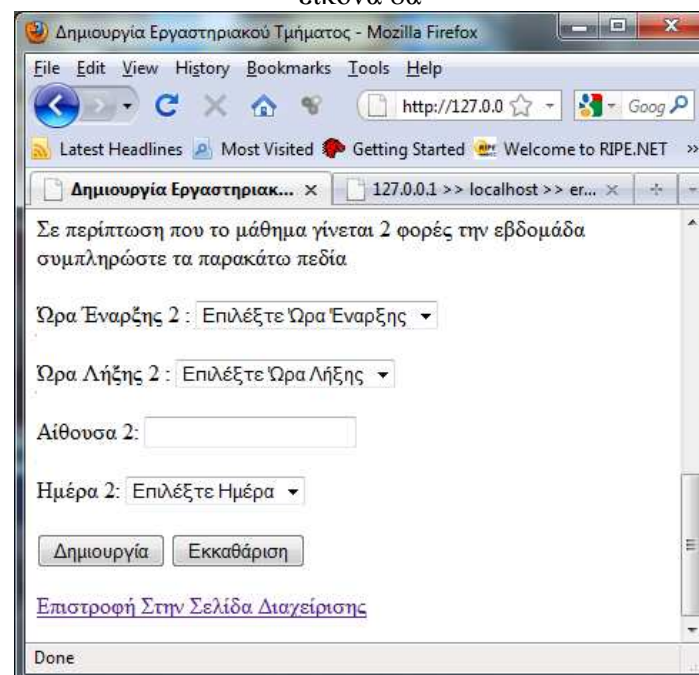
εικόνα 6α

Δημιουργία Εργαστηριακού Τμήματος - Mozilla Firefox

File Edit View History Bookmarks Tools Help

http://127.0.0 Goog

Latest Headlines Most Visited Getting Started Welcome to RIPE.NET »

Δημιουργία Εργαστηριακ... × 127.0.0.1 >> localhost >> er... ×

Σε περίπτωση που το μάθημα γίνεται 2 φορές την εβδομάδα συμπληρώστε τα παρακάτω πεδία

Ώρα Έναρξης 2 : Επιλέξτε Ώρα Έναρξης

Ώρα Λήξης 2 : Επιλέξτε Ώρα Λήξης

Αίθουσα 2:

Ημέρα 2: Επιλέξτε Ημέρα

Δημιουργία Εκκαθάριση

Επιστροφή Στην Σελίδα Διαχείρισης

Done